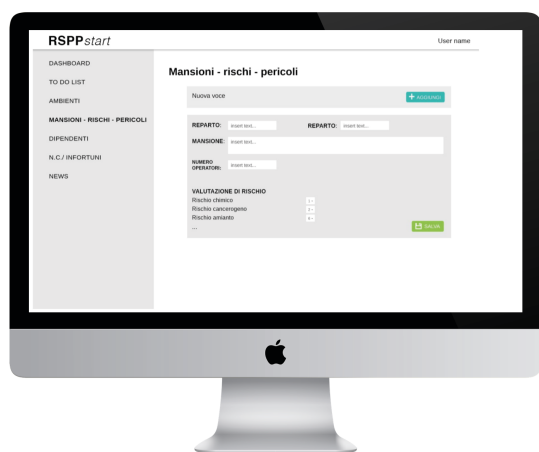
RSPPstart

User name

DASHBOARD

TO DO LIST

AMBIENTI

MANSIONI - RISCHI - PERICOLI

DIPENDENTI

N.C./ INFORTUNI

NEWS

Mansioni - rischi - pericoli

Nuova voce

+ AGGIUNGI

REPARTO: Insert text...

REPARTO: Insert text...

MANSIONE: Insert text...

NUMERO OPERATORI: Insert text...

VALUTAZIONE DI RISCHIO

Rischio chimico

Rischio cancerogeno

Rischio amianto

...

SALVA